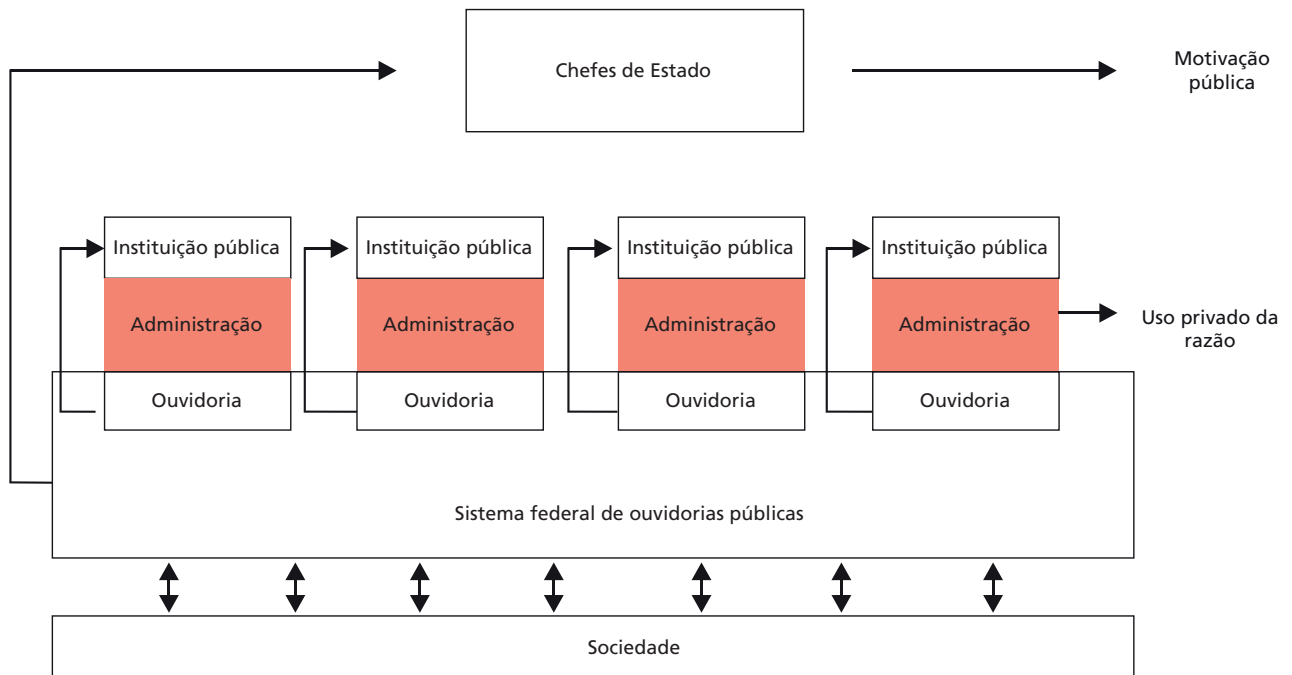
Chefes de Estado

Motivação pública

Instituição pública
Administração
Ouvidoria

Instituição pública
Administração
Ouvidoria

Instituição pública
Administração
Ouvidoria

Instituição pública
Administração
Ouvidoria

Uso privado da razão

Sistema federal de ouvidorias públicas

Sociedade